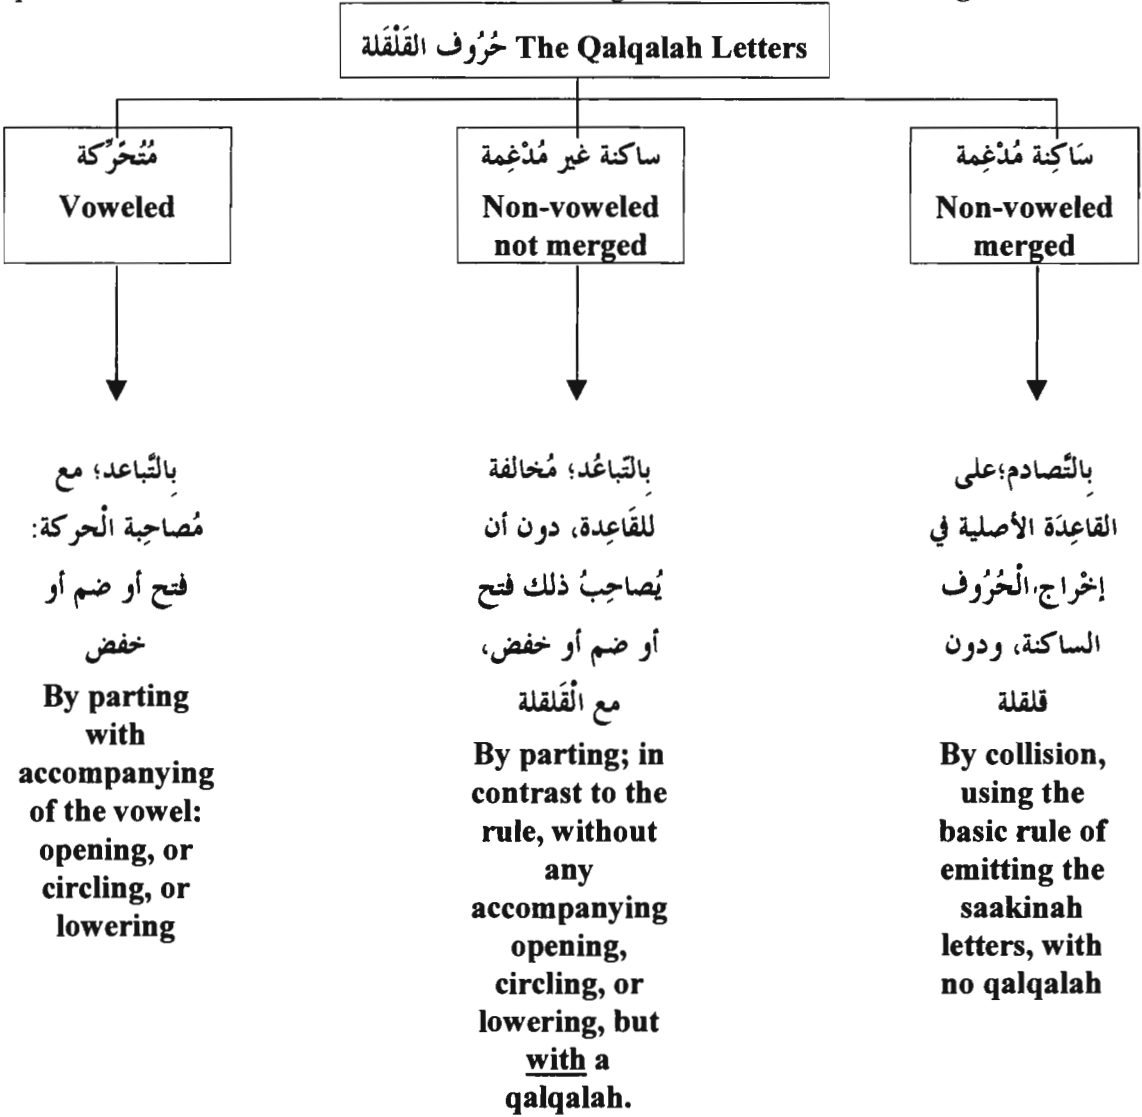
حُرُوف القَلْقَلة The Qalqalah Letters

مُتَحَرِّكة
Voweled

بِالتَّباعد؛ مع مُصاحِبة الْحركة: فتح أو ضم أو خفض
By parting with accompanying of the vowel: opening, or circling, or lowering

ساكنة غير مُدْغِمة
Non-voweled not merged

بِالتّباعُد؛ مُخالفة للقَاعِدة، دون أن يُصاحِبُ ذلك فتح أو ضم أو خفض، مع الْقَلقلة
By parting; in contrast to the rule, without any accompanying opening, circling, or lowering, but with a qalqalah.

سَاكِنة مُدْغِمة
Non-voweled merged

بِالتَّصادم؛على القاعِدَة الأصلية في إخراج الْحُرُوف الساكنة، ودون قلقلة
By collision, using the basic rule of emitting the saakinah letters, with no qalqalah